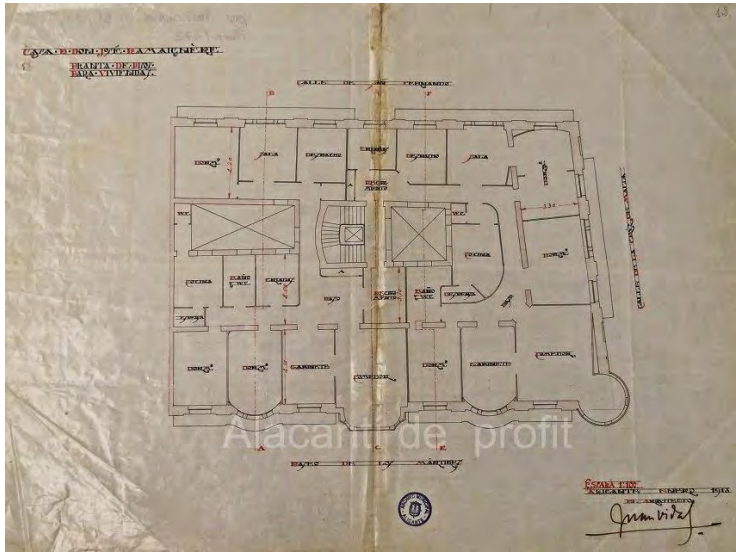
CASA DE DON JOSÉ RAMA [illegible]
PLANTA DE PISOS PARA VIVIENDAS
CALLE DE SAN FERNANDO
CALLE DE LA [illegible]
DORM.
SALA
GABINETE
DORM.
SALA
COCINA
COCINA
COCINA
DORM.
DORM.
GABINETE
DORM.
DORM.
GABINETE
COMEDOR
PATIO
A
B
C
D
E
F
PASEO DE LOS MÁRTIRES
ESCALA 1:100
ALICANTE ENERO 1912
EL ARQUITECTO
Juan Vidal
Alacant de profit